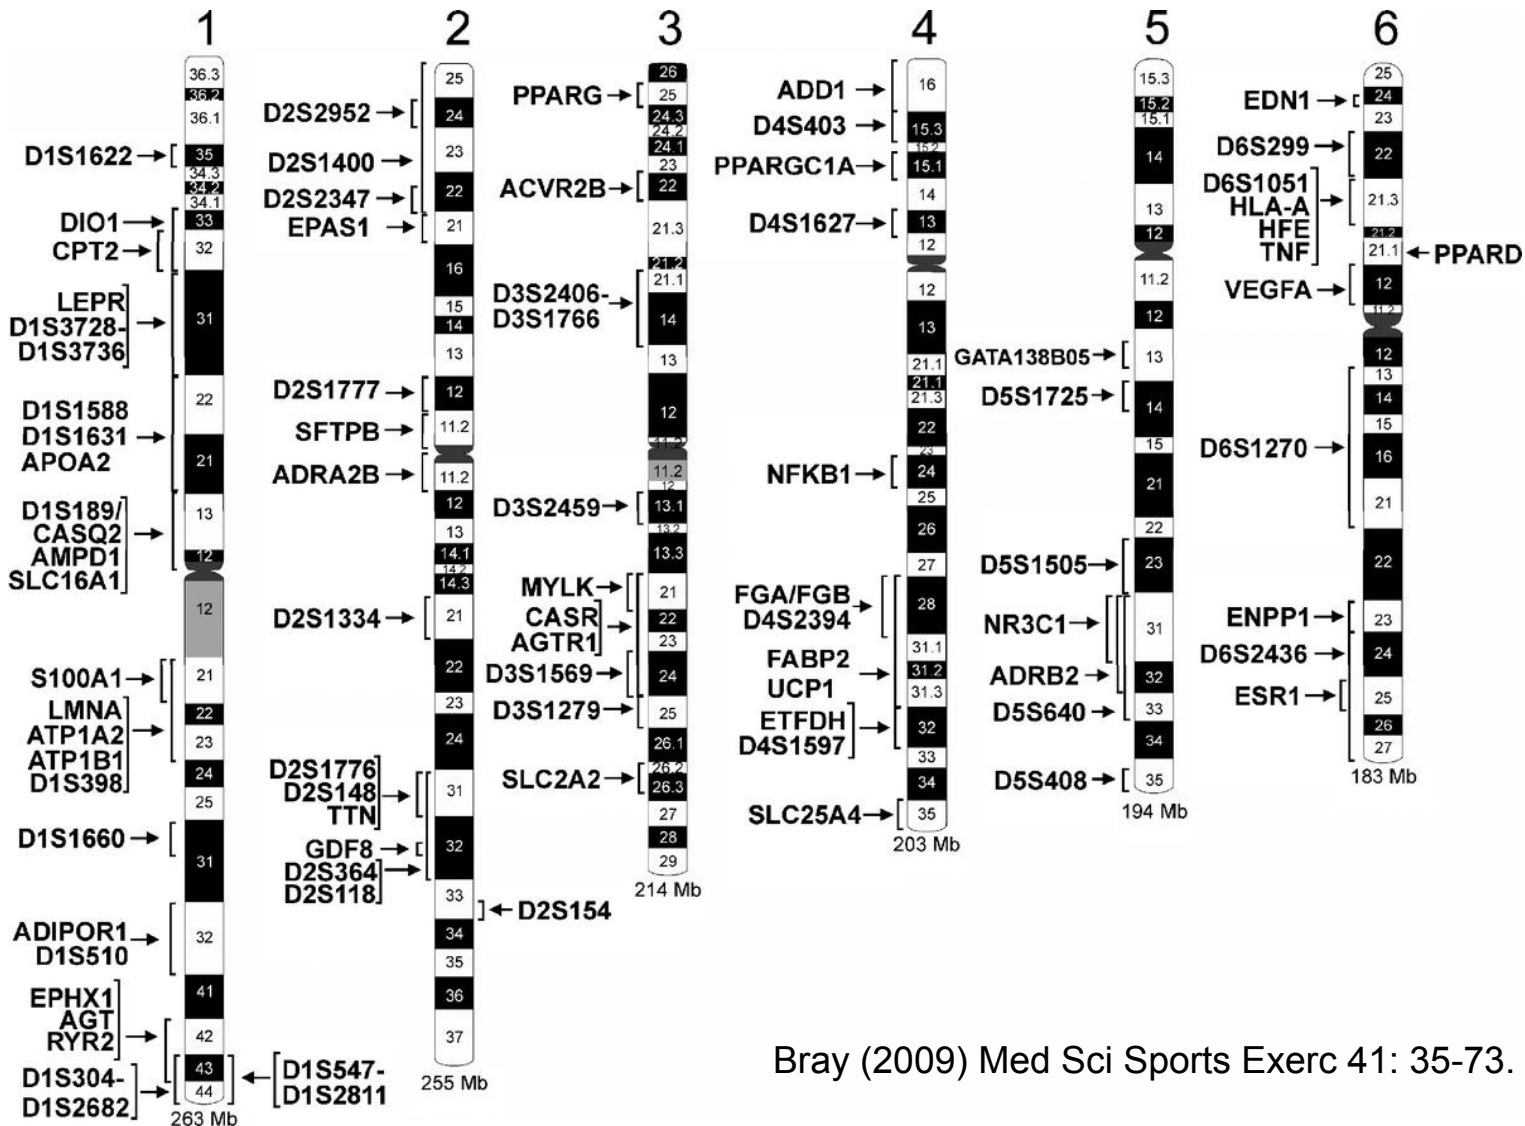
1

36.3
36.2
36.1
D1S1622
35
34.3
34.2
34.1
DIO1
33
CPT2
32
LEPR
D1S3728-
D1S3736
31
22
D1S1588
D1S1631
APOA2
21
D1S189/
CASQ2
AMPD1
SLC16A1
13
12
12
S100A1
21
LMNA
ATP1A2
ATP1B1
D1S398
22
23
24
25
D1S1660
31
ADIPOR1
D1S510
32
EPHX1
AGT
RYR2
41
42
D1S304-
D1S2682
43
44
D1S547-
D1S2811
263 Mb

2

25
D2S2952
24
D2S1400
23
D2S2347
22
EPAS1
21
16
15
14
13
D2S1777
12
SFTPB
11.2
ADRA2B
11.2
12
13
14.1
14.2
14.3
D2S1334
21
22
23
24
D2S1776
D2S148
TTN
31
GDF8
D2S364
D2S118
32
33
D2S154
34
35
36
37
255 Mb

3

26
PPARG
25
24.3
24.2
24.1
23
ACVR2B
22
21.3
21.2
21.1
D3S2406-
D3S1766
14
13
12
11.2
11.2
12
D3S2459
13.1
13.2
13.3
MYLK
21
CASR
AGTR1
22
23
D3S1569
24
D3S1279
25
26.1
26.2
SLC2A2
26.3
27
28
29
214 Mb

4

ADD1
16
D4S403
15.3
15.2
PPARGC1A
15.1
14
D4S1627
13
12
12
13
21.1
21.1
21.3
22
23
NFKB1
24
25
26
27
FGA/FGB
D4S2394
28
31.1
FABP2
UCP1
31.2
31.3
ETFDH
D4S1597
32
33
34
SLC25A4
35
203 Mb

5

15.3
15.2
15.1
14
13
12
11.2
12
GATA138B05
13
D5S1725
14
15
21
22
D5S1505
23
NR3C1
31
ADRB2
32
D5S640
33
34
D5S408
35
194 Mb

6

25
EDN1
24
23
D6S299
22
D6S1051
HLA-A
HFE
TNF
21.3
21.2
21.1
PPARD
VEGFA
12
11.2
12
13
14
15
D6S1270
16
21
22
ENPP1
23
D6S2436
24
ESR1
25
26
27
183 Mb

Bray (2009) Med Sci Sports Exerc 41: 35-73.